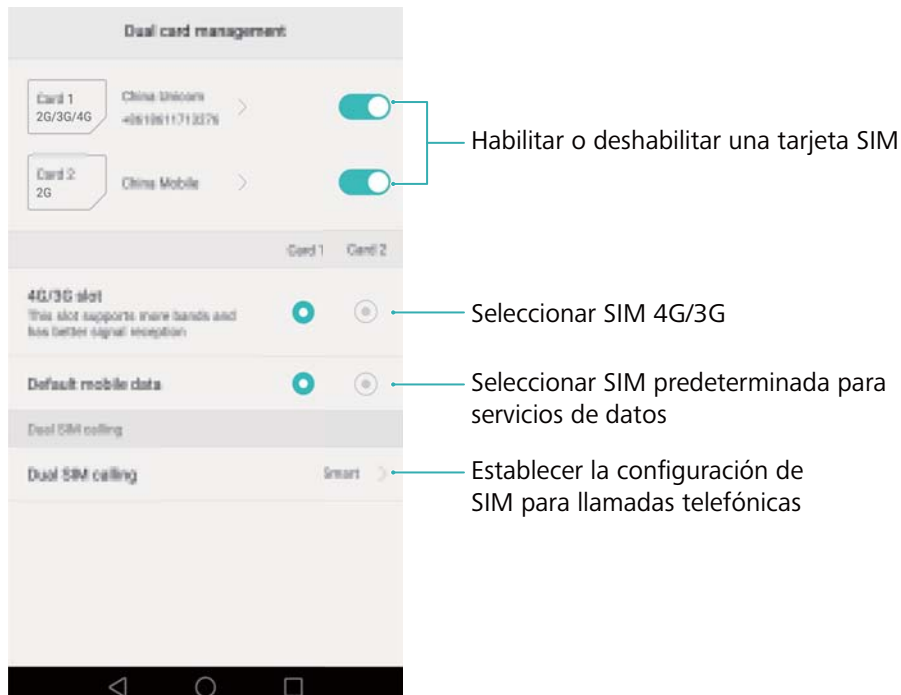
Dual card management

Card 1
2G/3G/4G
China Unicom
+8618611713376

Card 2
2G
China Mobile

Habilitar o deshabilitar una tarjeta SIM

Card 1 Card 2

4G/3G slot
This slot supports more bands and has better signal reception

Seleccionar SIM 4G/3G

Default mobile data

Seleccionar SIM predeterminada para servicios de datos

Dual SIM calling

Dual SIM calling
Smart

Establecer la configuración de SIM para llamadas telefónicas